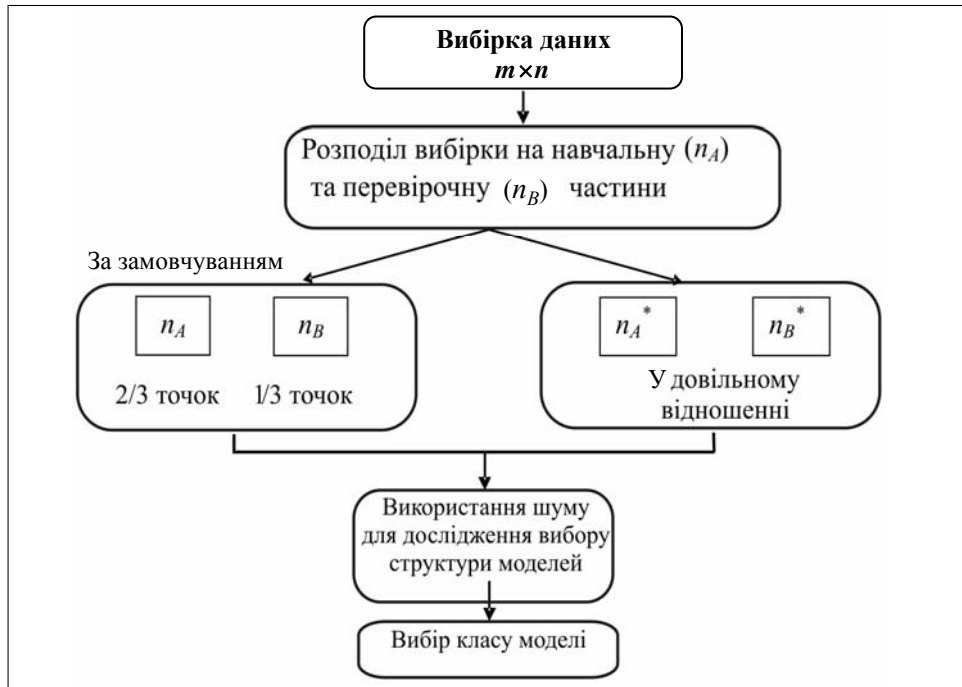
Вибірка даних
$m \times n$

Розподіл вибірки на навчальну ($n_A$) та перевірочну ($n_B$) частини

За замовчуванням

$n_A$

$n_B$

2/3 точок

1/3 точок

$n_A^*$

$n_B^*$

У довільному відношенні

Використання шуму для дослідження вибору структури моделей

Вибір класу моделі